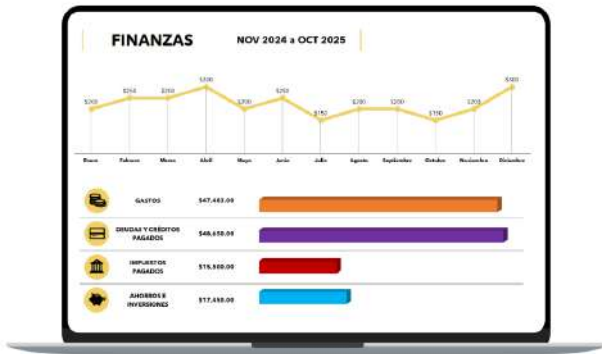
FINANZAS

NOV 2024 a OCT 2025

$200 $250 $250 $300 $200 $250 $150 $200 $200 $150 $200 $300

Enero Febrero Marzo Abril Mayo Junio Julio Agosto Septiembre Octubre Noviembre Diciembre

GASTOS $47,483.00

DEUDAS Y CRÉDITOS PAGADOS $48,650.00

IMPUESTOS PAGADOS $15,500.00

AHORROS E INVERSIONES $17,450.00